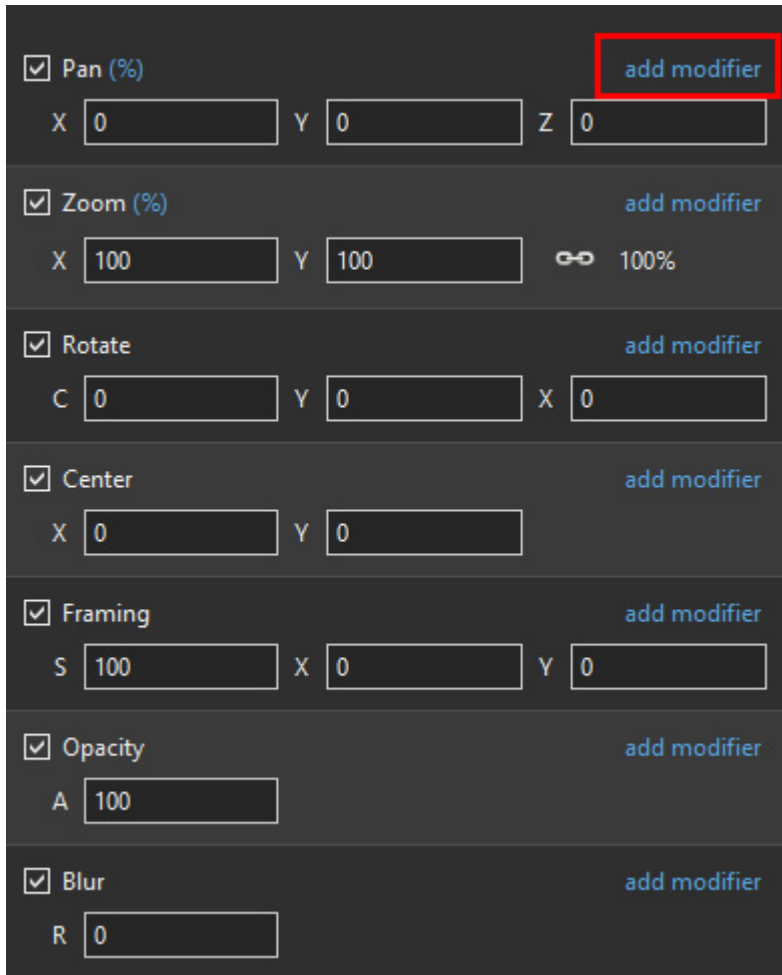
☑ Pan (%) add modifier
X 0 Y 0 Z 0

☑ Zoom (%) add modifier
X 100 Y 100 100%

☑ Rotate add modifier
C 0 Y 0 X 0

☑ Center add modifier
X 0 Y 0

☑ Framing add modifier
S 100 X 0 Y 0

☑ Opacity add modifier
A 100

☑ Blur add modifier
R 0